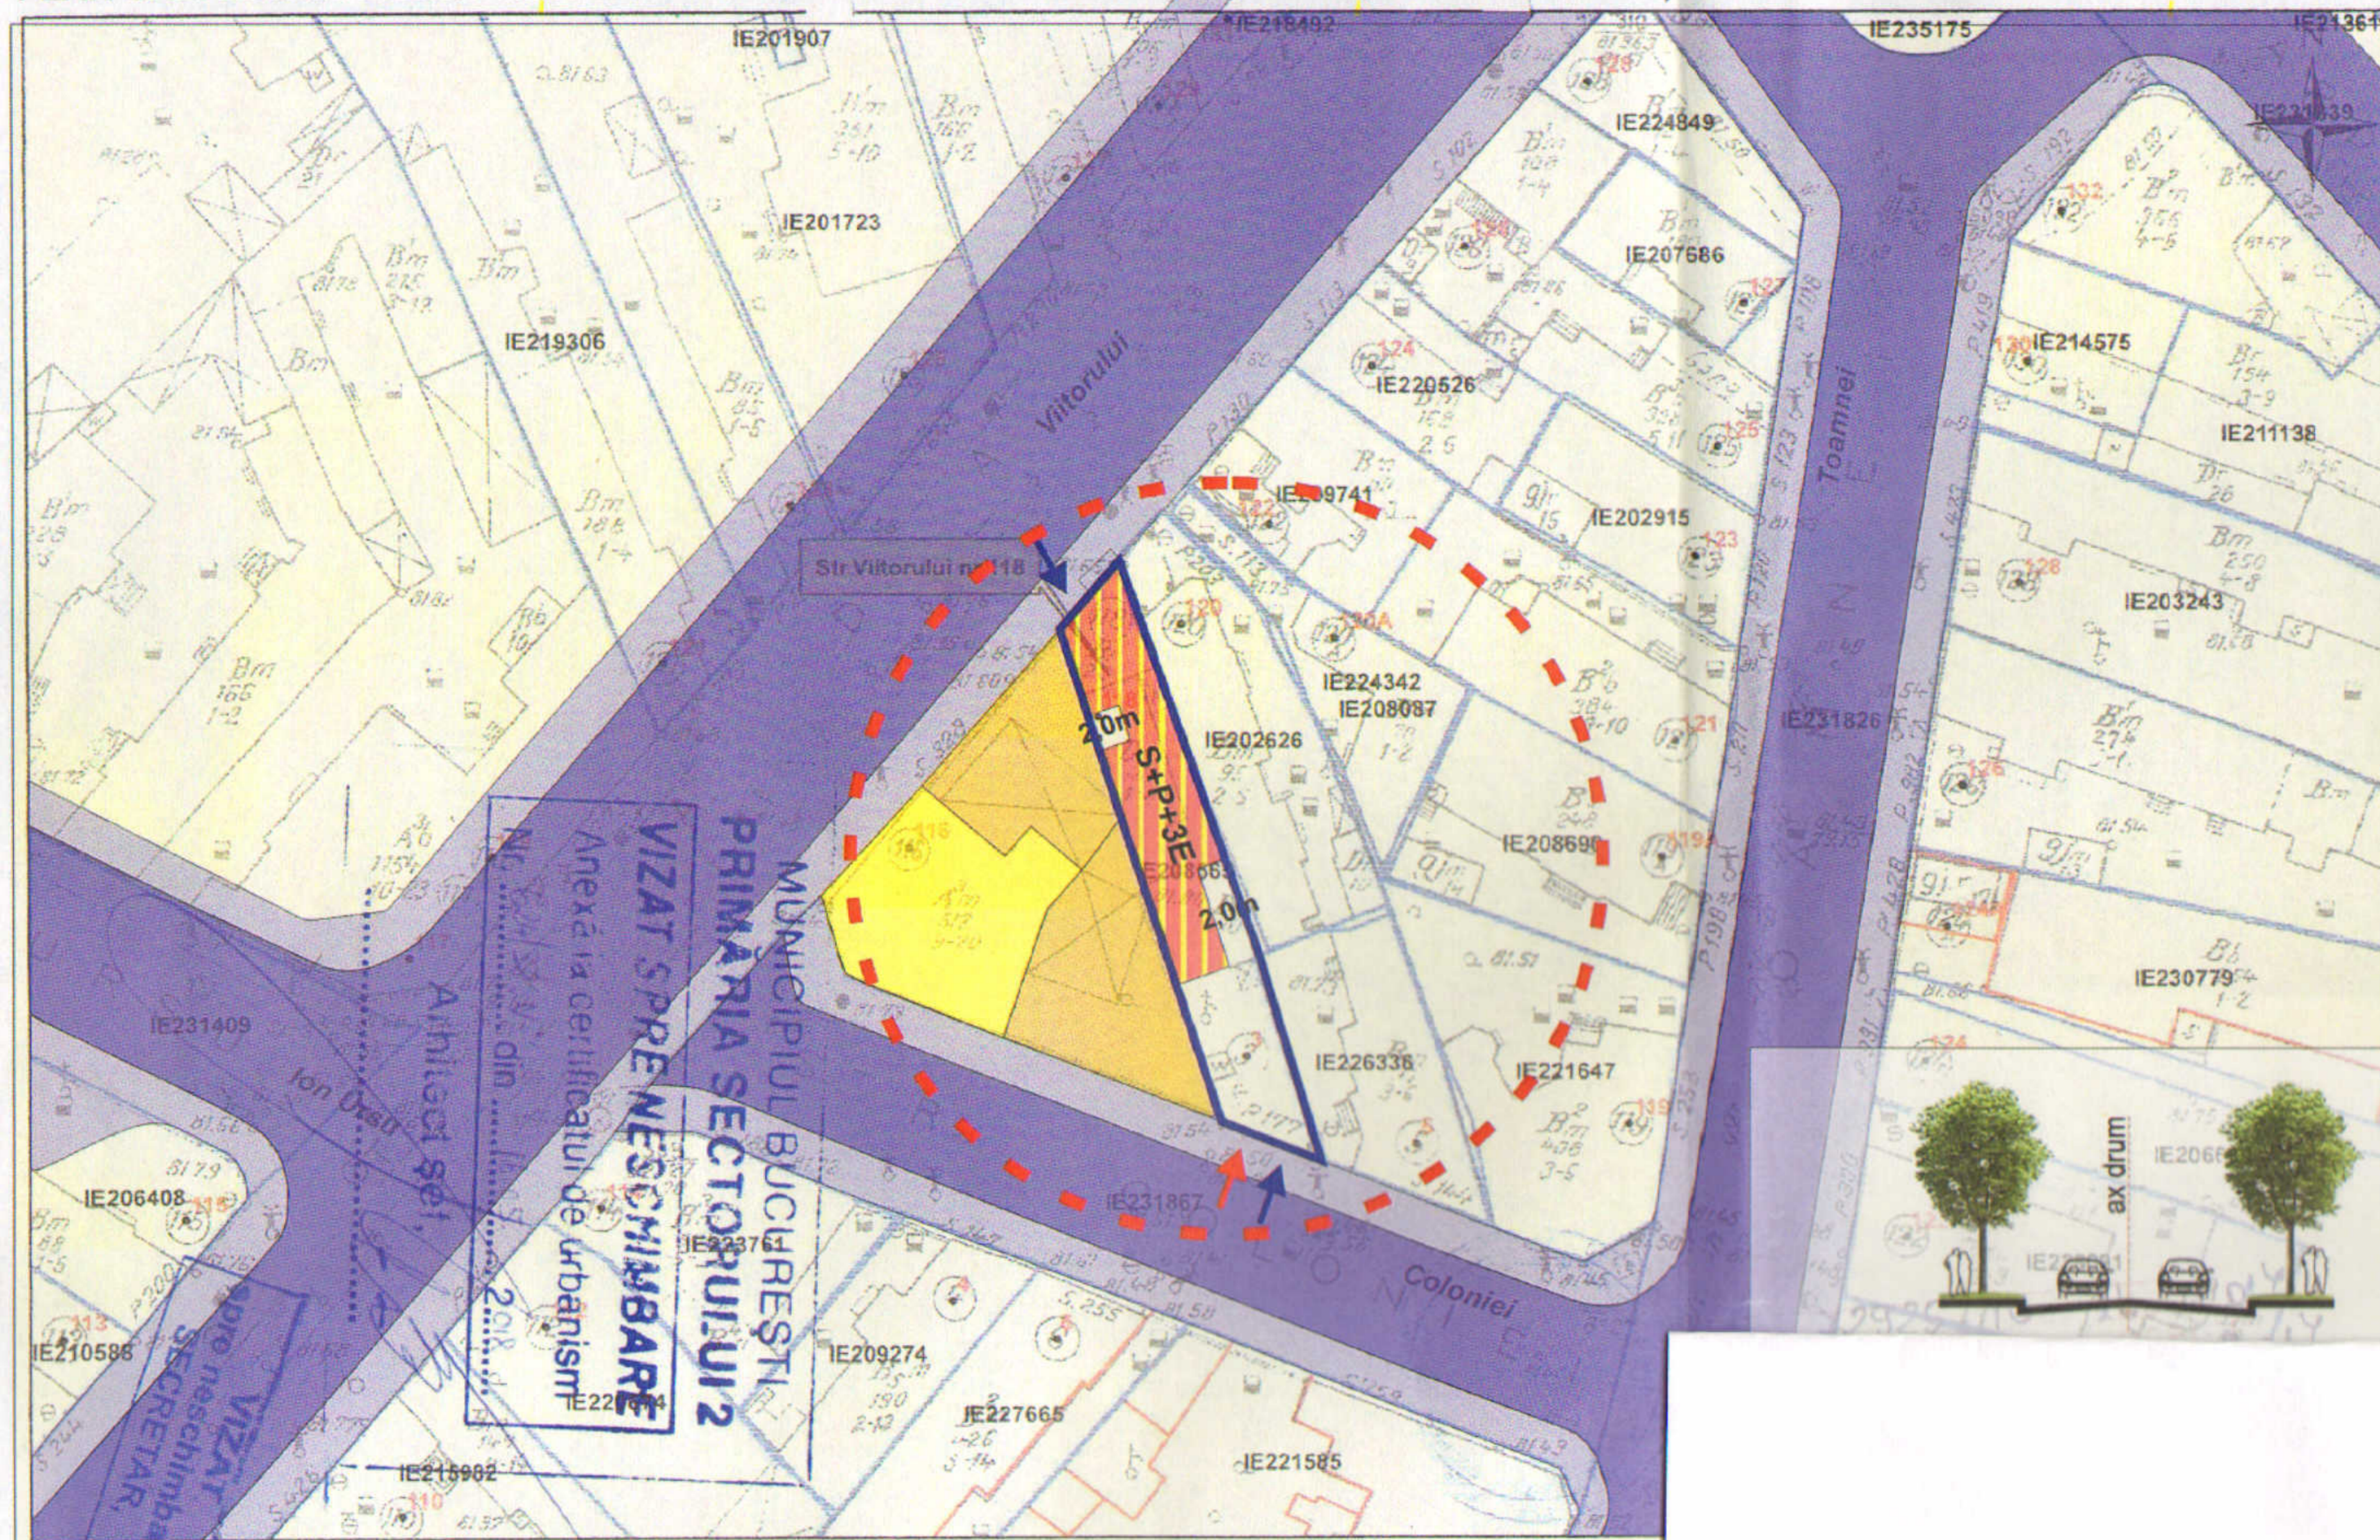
IE201907
IE218492
IE235175
IE21361
IE224849
IE221639
IE201723
IE207686
IE219306
IE214575
IE220526
Viitorului
IE211138
Toamnei
IE209741
IE202915
Str.Viitorului nr.118
IE203243
IE224342
IE208087
2.0m
S+P+3E
IE202626
IE231826
IE208690
2.0m
IE230779
IE231409
IE226336
IE221647
Ion Orsu
Arhitect șef,
MUNICIPIUL BUCUREȘTI
PRIMĂRIA SECTORULUI 2
VIZAT SPRE NESCHIMBARE
Anexă la certificatul de urbanism
Nr. ............ din ............
IE206408
IE231867
IE223761
ax drum
IE209274
Coloniei
IE210586
IE227665
VIZAT spre neschimbare
SECRETAR,
IE215982
IE221585